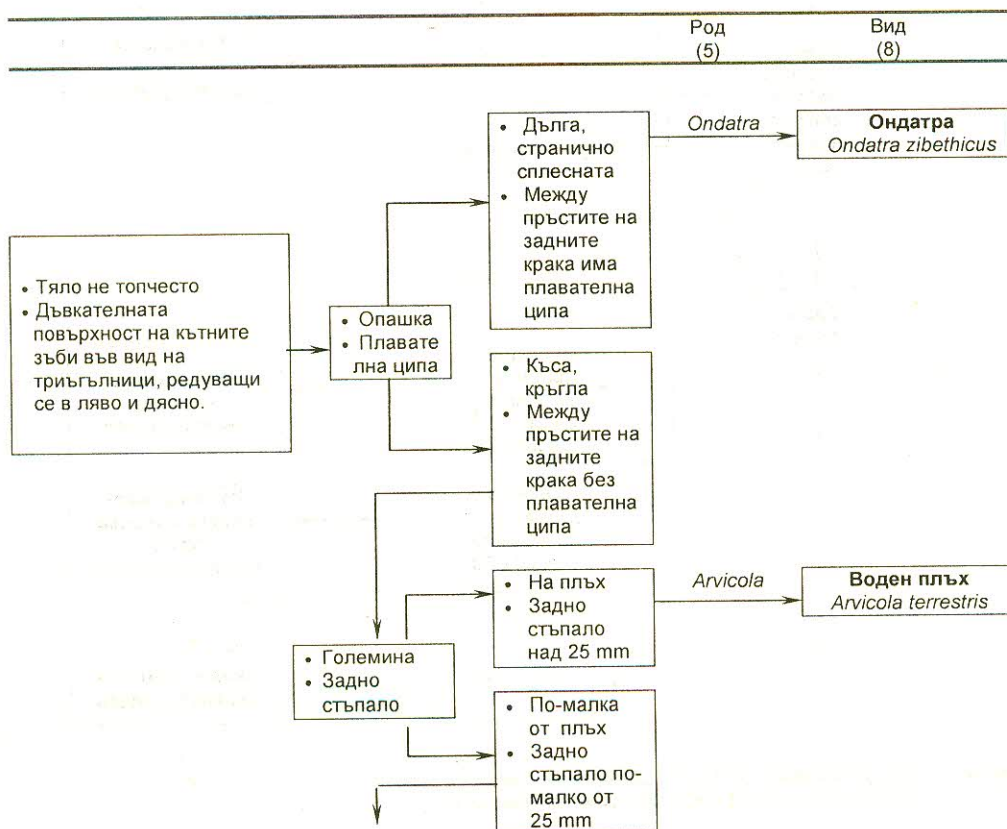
Род (5)

Вид (8)

• Тяло не топчесто
• Дъвкателната повърхност на кътните зъби във вид на триъгълници, редуващи се в ляво и дясно.

• Опашка
• Плавателна ципа

• Дълга, странично сплесната
• Между пръстите на задните крака има плавателна ципа

Ondatra

**Ондатра**
*Ondatra zibethicus*

• Къса, кръгла
• Между пръстите на задните крака без плавателна ципа

• Големина
• Задно стъпало

• На плъх
• Задно стъпало над 25 mm

Arvicola

**Воден плъх**
*Arvicola terrestris*

• По-малка от плъх
• Задно стъпало помалко от 25 mm